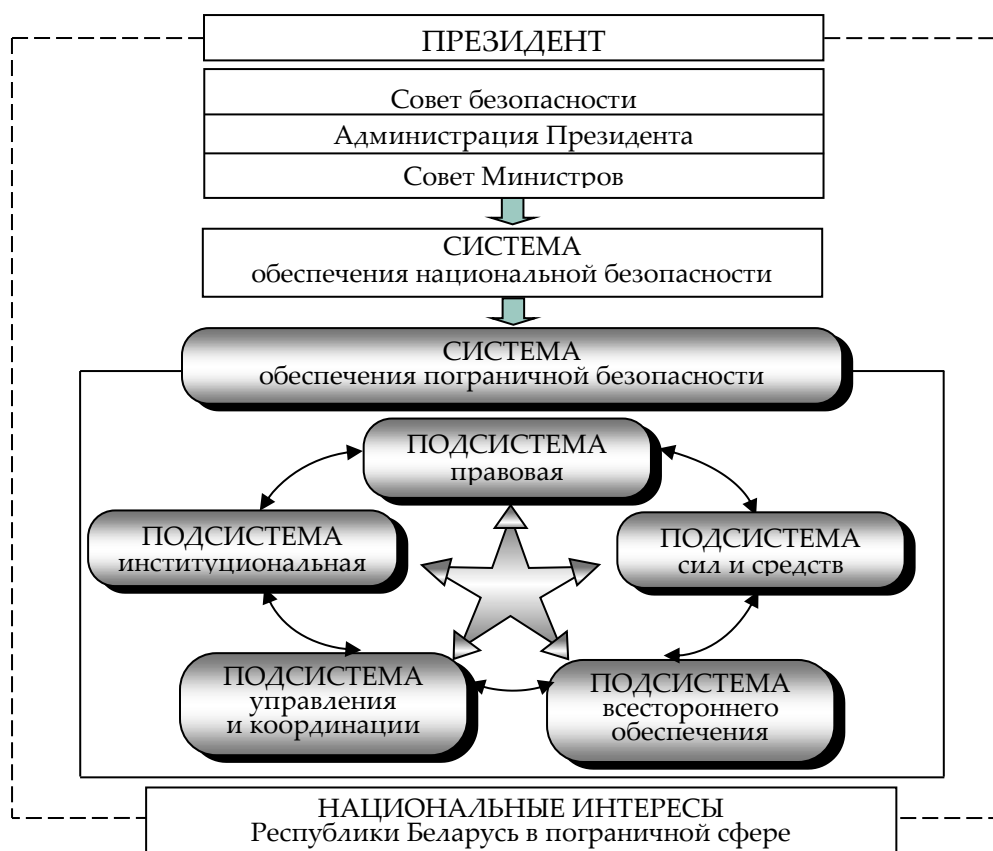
ПРЕЗИДЕНТ

Совет безопасности

Администрация Президента

Совет Министров

СИСТЕМА
обеспечения национальной безопасности

СИСТЕМА
обеспечения пограничной безопасности

ПОДСИСТЕМА
правовая

ПОДСИСТЕМА
институциональная

ПОДСИСТЕМА
сил и средств

ПОДСИСТЕМА
управления
и координации

ПОДСИСТЕМА
всестороннего
обеспечения

НАЦИОНАЛЬНЫЕ ИНТЕРЕСЫ
Республики Беларусь в пограничной сфере